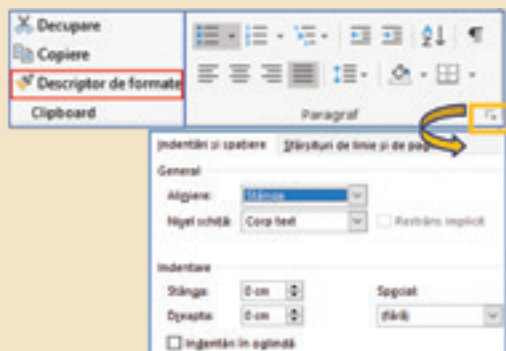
Decupare
Copiere
Descriptor de formate
Clipboard

Paragraf

Indentări și spațiere
Sfârșituri de linie și de pagină

General
Aliniere: Stânga
Nivel schiță: Corp text
Restrâns implicit

Indentare
Stânga: 0 cm
Dreapta: 0 cm
Special:
(fără)
Indentări în oglindă